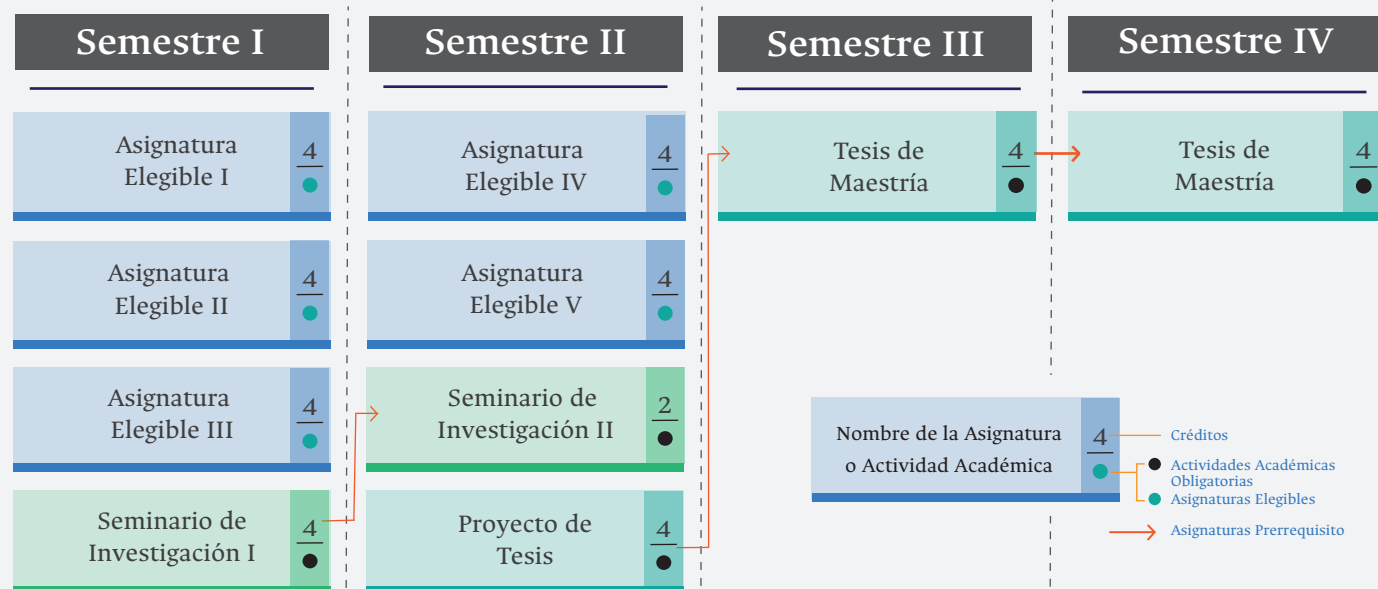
Semestre I

Asignatura Elegible I 4

Asignatura Elegible II 4

Asignatura Elegible III 4

Seminario de Investigación I 4

Semestre II

Asignatura Elegible IV 4

Asignatura Elegible V 4

Seminario de Investigación II 2

Proyecto de Tesis 4

Semestre III

Tesis de Maestría 4

Semestre IV

Tesis de Maestría 4

Nombre de la Asignatura o Actividad Académica 4

Créditos

Actividades Académicas Obligatorias

Asignaturas Elegibles

Asignaturas Prerrequisito